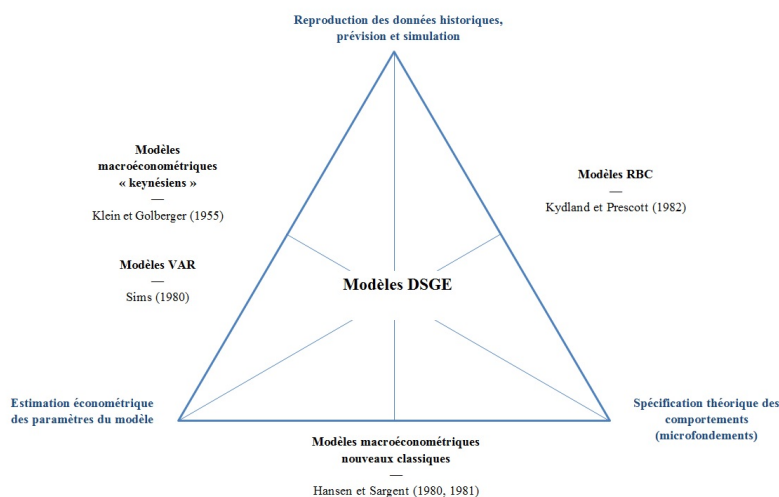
Reproduction des données historiques, prévision et simulation

Modèles macroéconométriques « keynésiens »
—
Klein et Golberger (1955)

Modèles VAR
—
Sims (1980)

Modèles RBC
—
Kydland et Prescott (1982)

Modèles DSGE

Estimation économétrique des paramètres du modèle

Spécification théorique des comportements (microfondements)

Modèles macroéconométriques nouveaux classiques
—
Hansen et Sargent (1980, 1981)